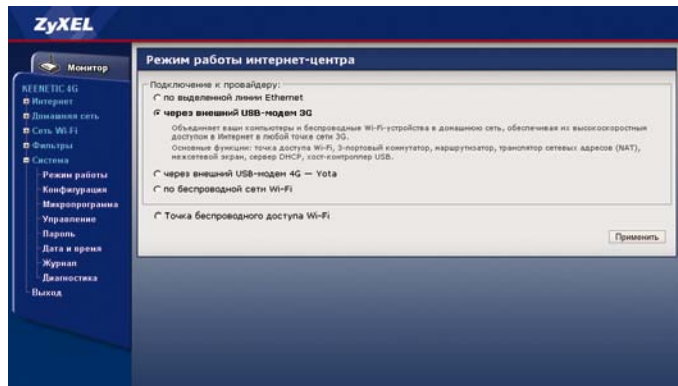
ZyXEL

Монитор

KEENETIC 4G
Интернет
Домашняя сеть
Сеть Wi-Fi
Фильтры
Система
Режим работы
Конфигурация
Микропрограмма
Управление
Пароль
Дата и время
Журнал
Диагностика
Выход

Режим работы интернет-центра

Подключение к провайдеру:
по выделенной линии Ethernet
через внешний USB-модем 3G
Объединяет ваши компьютеры и беспроводные Wi-Fi-устройства в домашнюю сеть, обеспечивая их высокоскоростным доступом в Интернет в любой точке сети 3G.
Основные функции: точка доступа Wi-Fi, 3-портовый коммутатор, маршрутизатор, транслятор сетевых адресов (NAT), межсетевой экран, сервер DHCP, хост-контроллер USB.
через внешний USB-модем 4G — Yota
по беспроводной сети Wi-Fi

Точка беспроводного доступа Wi-Fi

Применить